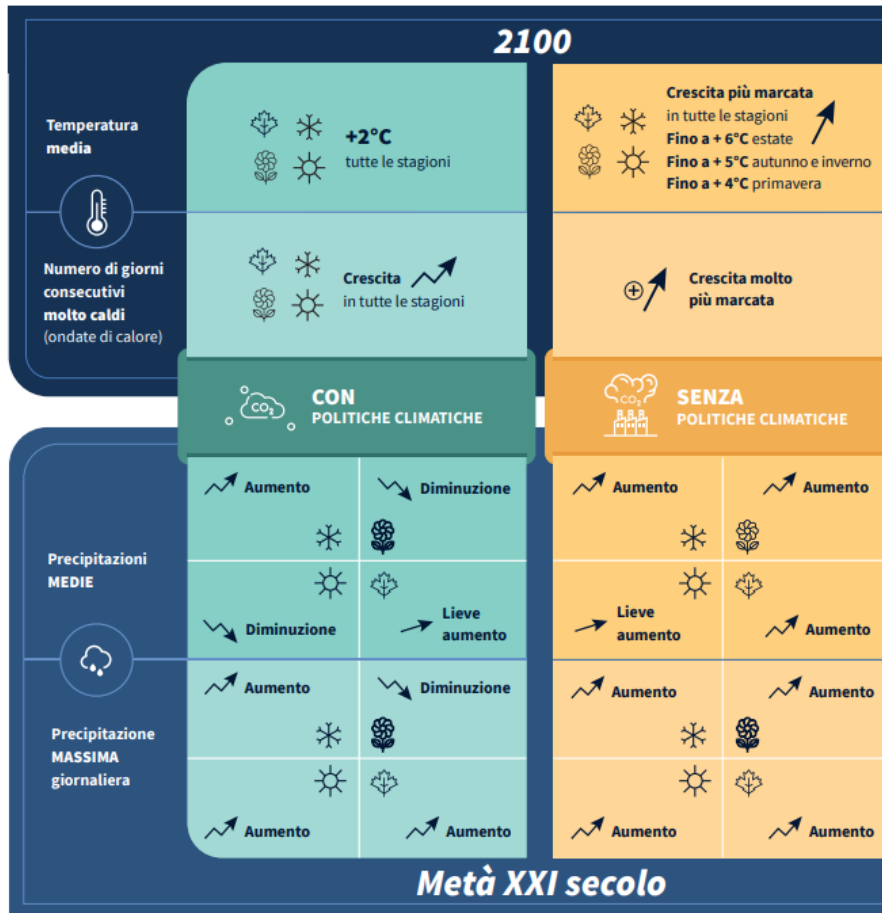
2100

Temperatura media

+2°C
tutte le stagioni

Crescita più marcata
in tutte le stagioni
Fino a + 6°C estate
Fino a + 5°C autunno e inverno
Fino a + 4°C primavera

Numero di giorni consecutivi molto caldi (ondate di calore)

Crescita
in tutte le stagioni

Crescita molto più marcata

CON
POLITICHE CLIMATICHE

$CO_2$

SENZA
POLITICHE CLIMATICHE

Precipitazioni MEDIE

Aumento

Diminuzione

Diminuzione

Lieve aumento

Aumento

Aumento

Lieve aumento

Aumento

Precipitazione MASSIMA giornaliera

Aumento

Diminuzione

Aumento

Aumento

Aumento

Aumento

Aumento

Aumento

Metà XXI secolo